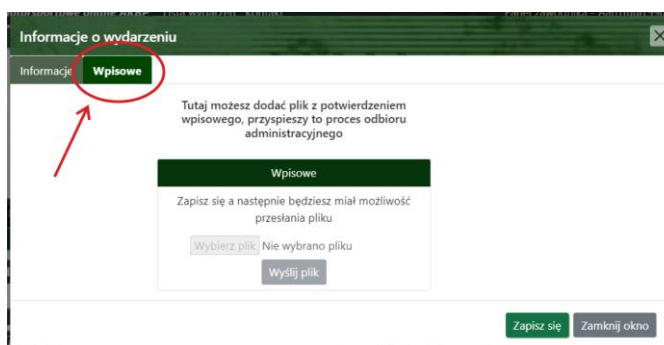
Informacje o wydarzeniu

Informacje Wpisowe

Tutaj możesz dodać plik z potwierdzeniem wpisowego, przyspieszy to proces odbioru administracyjnego

Wpisowe

Zapisz się a następnie będziesz miał możliwość przesłania pliku

Wybierz plik Nie wybrano pliku

Wyślij plik

Zapisz się Zamknij okno